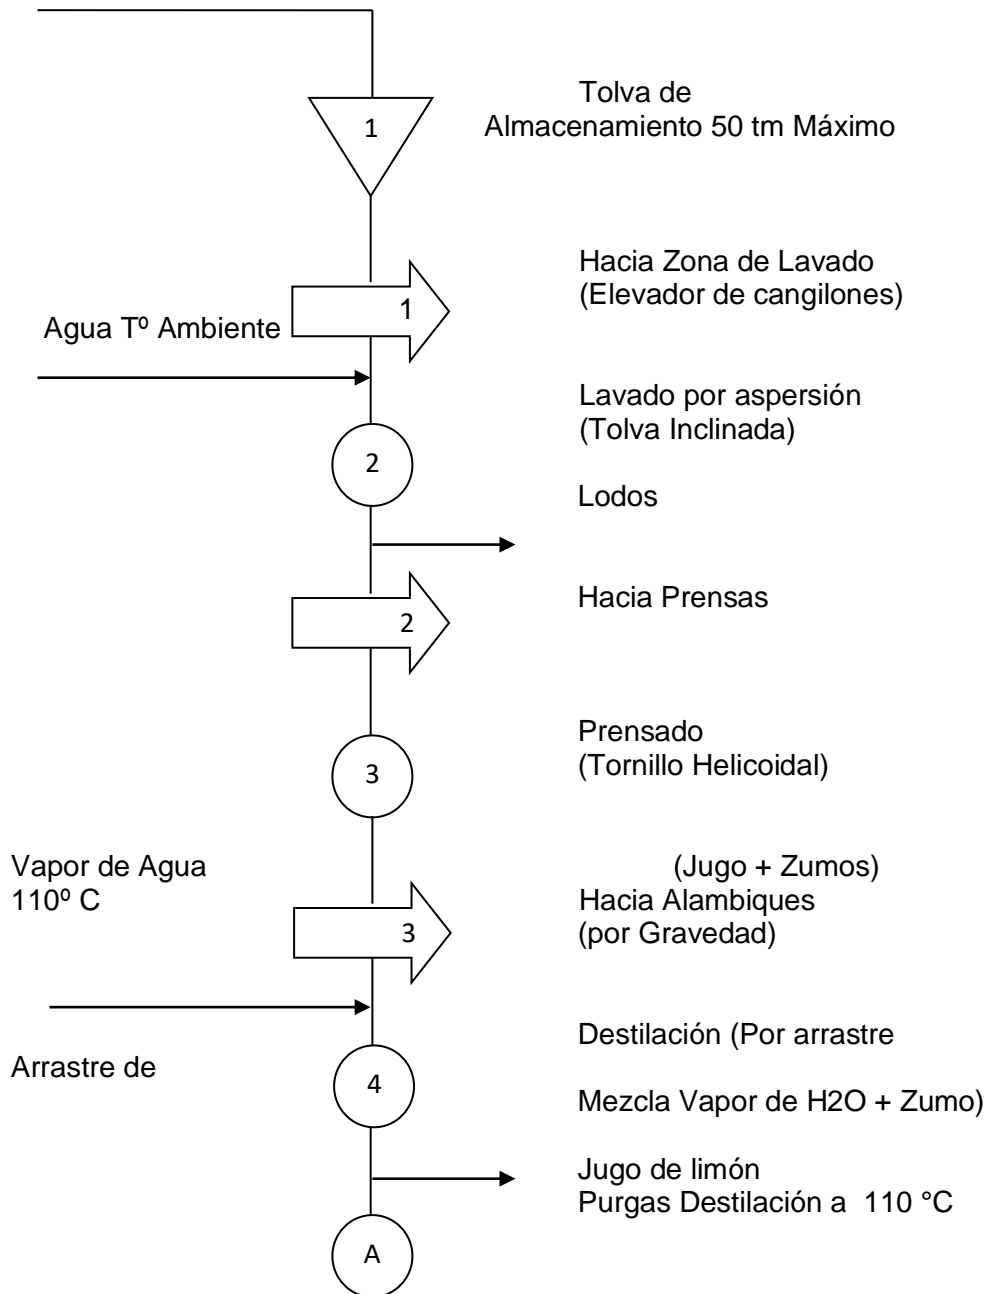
1

Tolva de
Almacenamiento 50 tm Máximo

1

Hacia Zona de Lavado
(Elevador de cangilones)

Agua Tº Ambiente

Lavado por aspersión
(Tolva Inclinada)

2

Lodos

2

Hacia Prensas

3

Prensado
(Tornillo Helicoidal)

Vapor de Agua
110º C

(Jugo + Zumos)
Hacia Alambiques
(por Gravedad)

3

Destilación (Por arrastre

Arrastre de

4

Mezcla Vapor de H2O + Zumo)

Jugo de limón
Purgas Destilación a 110 °C

A